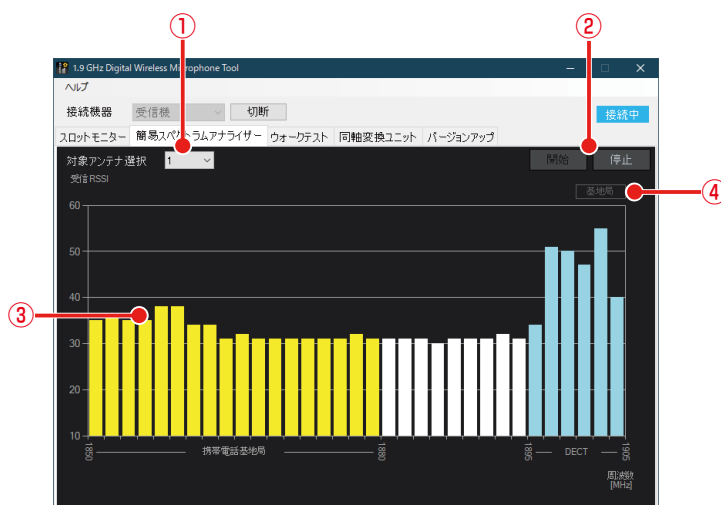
①

②

1.9 GHz Digital Wireless Microphone Tool

ヘルプ

接続機器 受信機 切断

接続中

スロットモニター 簡易スペクトラムアナライザー ウォークテスト 同軸変換ユニット バージョンアップ

対象アンテナ選択 1

開始 停止

受信RSSI

基地局

④

③

60
50
40
30
20
10

1880 携帯電話基地局 1890 1895 DECT 1905

周波数 [MHz]